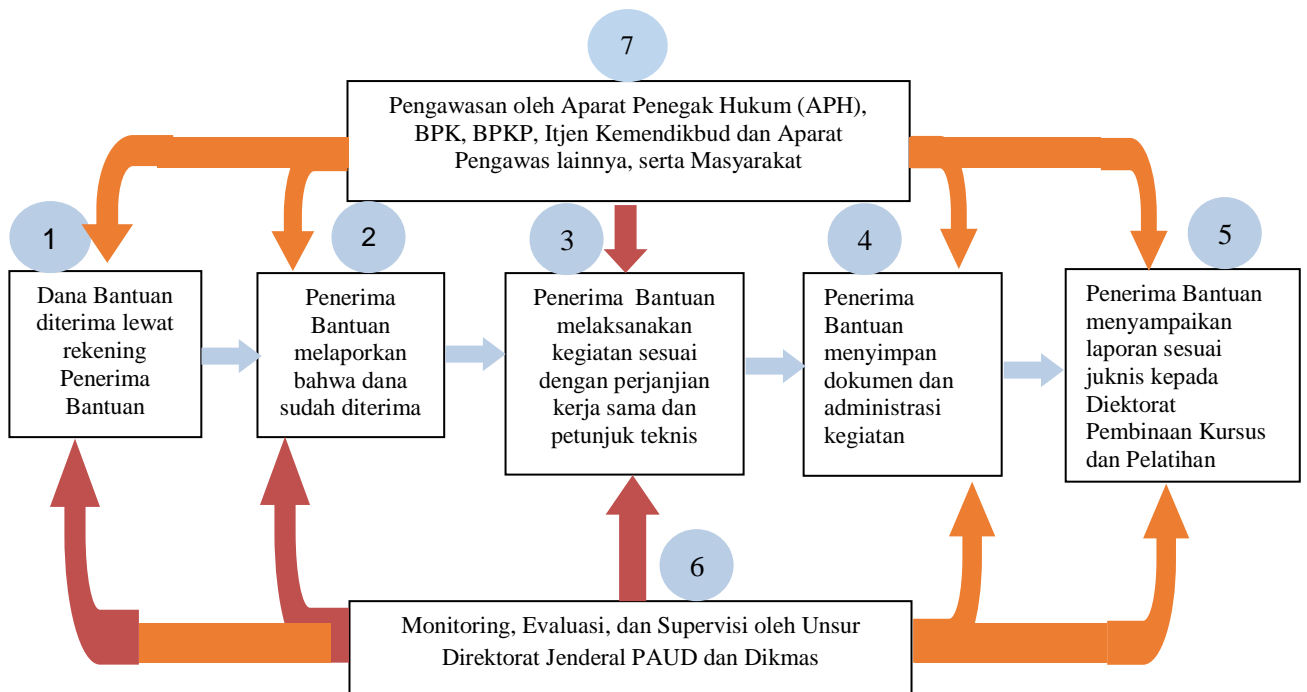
7

Pengawasan oleh Aparat Penegak Hukum (APH), BPK, BPKP, Itjen Kemendikbud dan Aparat Pengawas lainnya, serta Masyarakat

1

Dana Bantuan diterima lewat rekening Penerima Bantuan

2

Penerima Bantuan melaporkan bahwa dana sudah diterima

3

Penerima Bantuan melaksanakan kegiatan sesuai dengan perjanjian kerja sama dan petunjuk teknis

4

Penerima Bantuan menyimpan dokumen dan administrasi kegiatan

5

Penerima Bantuan menyampaikan laporan sesuai juknis kepada Diektorat Pembinaan Kursus dan Pelatihan

6

Monitoring, Evaluasi, dan Supervisi oleh Unsur Direktorat Jenderal PAUD dan Dikmas